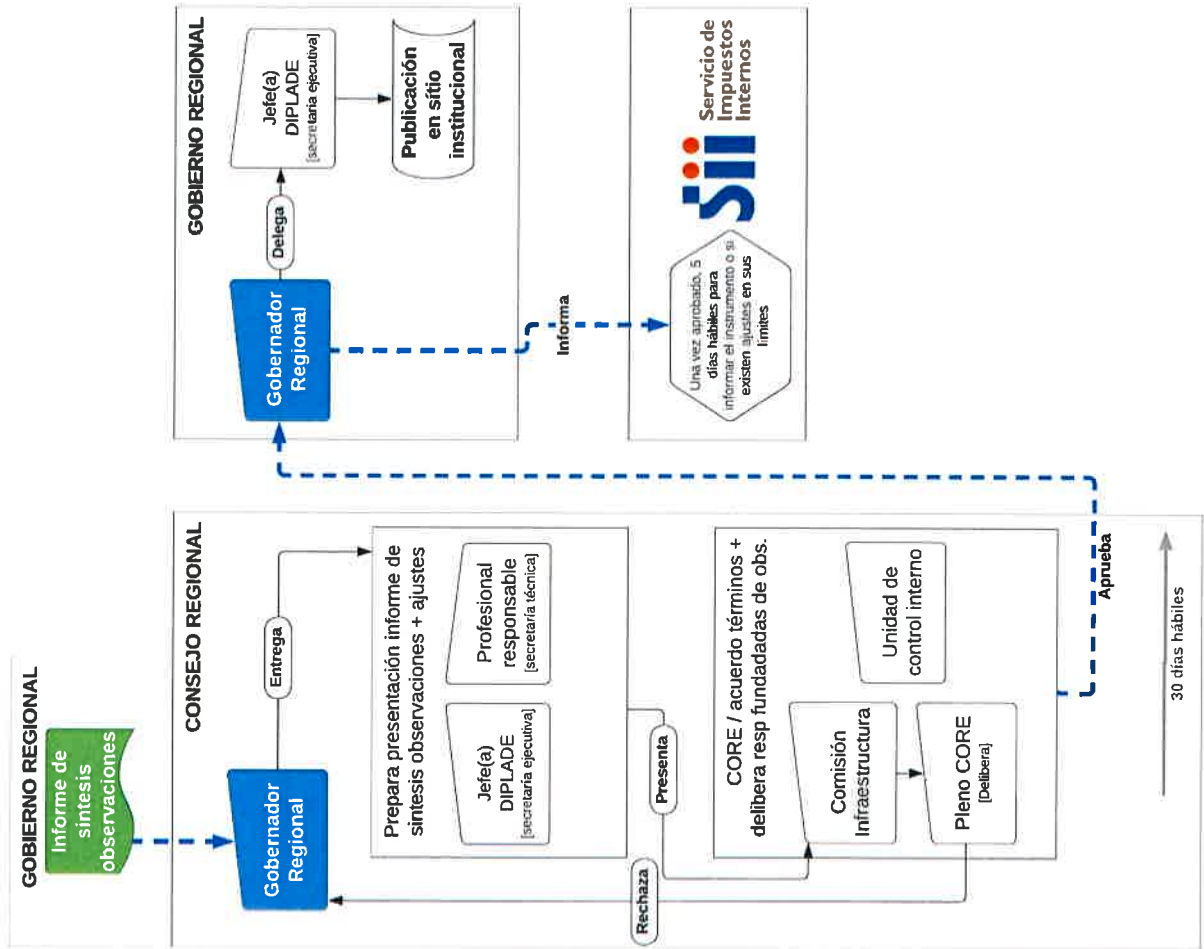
GOBIERNO REGIONAL

Informe de síntesis observaciones

CONSEJO REGIONAL

Gobernador Regional

Entrega

Prepara presentación informe de síntesis observaciones + ajustes

Jefe(a) DIPLADE [secretaria ejecutiva]

Profesional responsable [secretaría técnica]

Presenta

CORE / acuerdo términos + delibera resp fundadas de obs.

Comisión Infraestructura

Pleno CORE [Delibera]

Unidad de control interno

Rechaza

Aprueba

30 días hábiles

GOBIERNO REGIONAL

Gobernador Regional

Delega

Jefe(a) DIPLADE [secretaria ejecutiva]

Publicación en sitio institucional

Informa

Una vez aprobado, 5 días hábiles para informar el instrumento o si existen ajustes en sus límites

sii

Servicio de Impuestos Internos